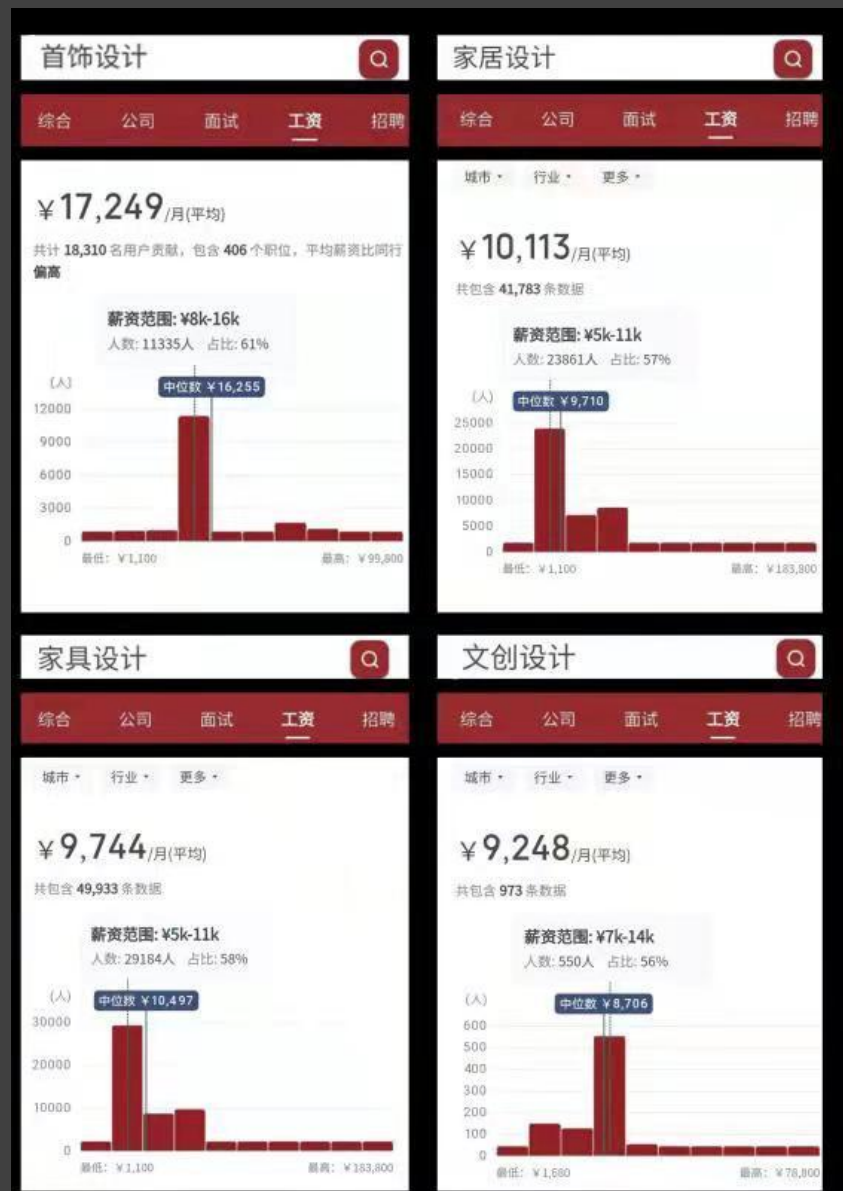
首饰设计

综合 公司 面试 工资 招聘

¥17,249/月(平均)

共计 18,310 名用户贡献，包含 406 个职位，平均薪资比同行偏高

薪资范围: ¥8k-16k
人数: 11335人 占比: 61%

(人)
中位数 ¥16,255
12000
9000
6000
3000
0
最低: ¥1,100
最高: ¥99,800

家居设计

综合 公司 面试 工资 招聘

城市 · 行业 · 更多 ·

¥10,113/月(平均)

共包含 41,783 条数据

薪资范围: ¥5k-11k
人数: 23861人 占比: 57%

(人)
中位数 ¥9,710
25000
20000
15000
10000
5000
0
最低: ¥1,100
最高: ¥183,800

家具设计

综合 公司 面试 工资 招聘

城市 · 行业 · 更多 ·

¥9,744/月(平均)

共包含 49,933 条数据

薪资范围: ¥5k-11k
人数: 29184人 占比: 58%

(人)
中位数 ¥10,497
30000
20000
10000
0
最低: ¥1,100
最高: ¥183,800

文创设计

综合 公司 面试 工资 招聘

城市 · 行业 · 更多 ·

¥9,248/月(平均)

共包含 973 条数据

薪资范围: ¥7k-14k
人数: 550人 占比: 56%

(人)
中位数 ¥8,706
600
500
400
300
200
100
0
最低: ¥1,680
最高: ¥78,800